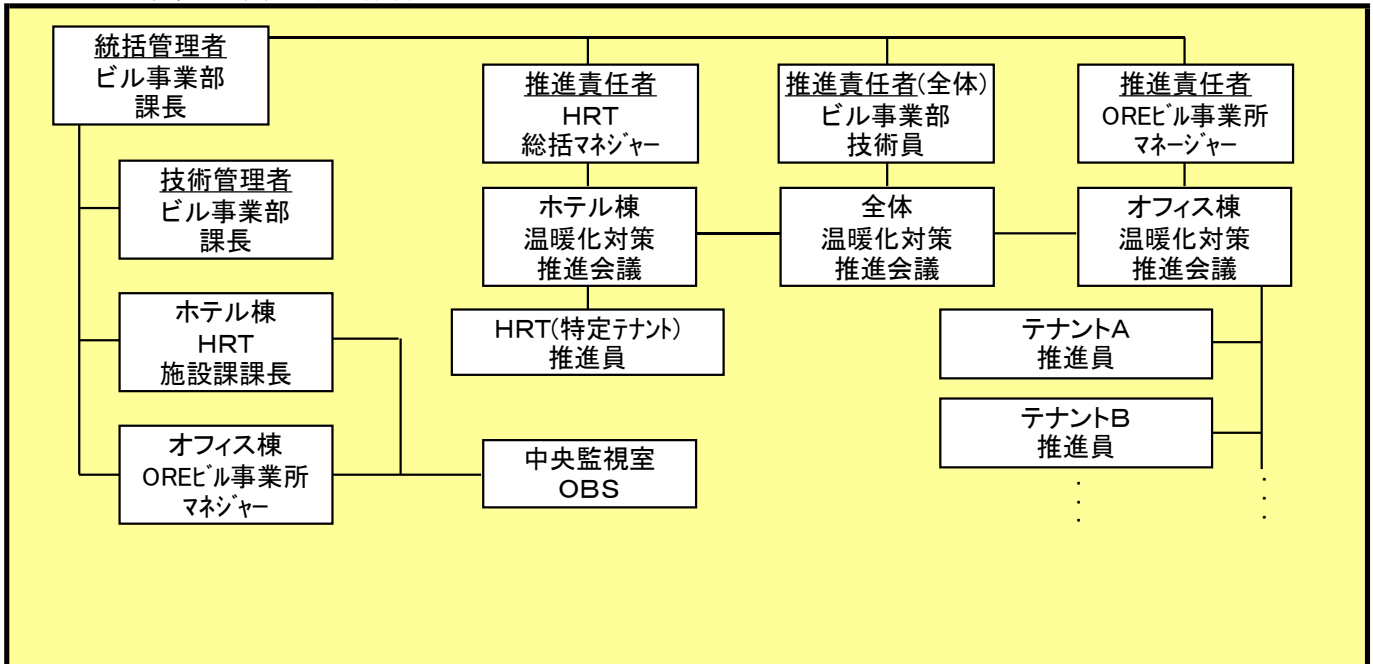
統括管理者
ビル事業部
課長

技術管理者
ビル事業部
課長

ホテル棟
HRT
施設課課長

オフィス棟
OREビル事業所
マネジャー

推進責任者
HRT
総括マネジャー

ホテル棟
温暖化対策
推進会議

HRT(特定テナント)
推進員

中央監視室
OBS

推進責任者(全体)
ビル事業部
技術員

全体
温暖化対策
推進会議

推進責任者
OREビル事業所
マネージャー

オフィス棟
温暖化対策
推進会議

テナントA
推進員

テナントB
推進員